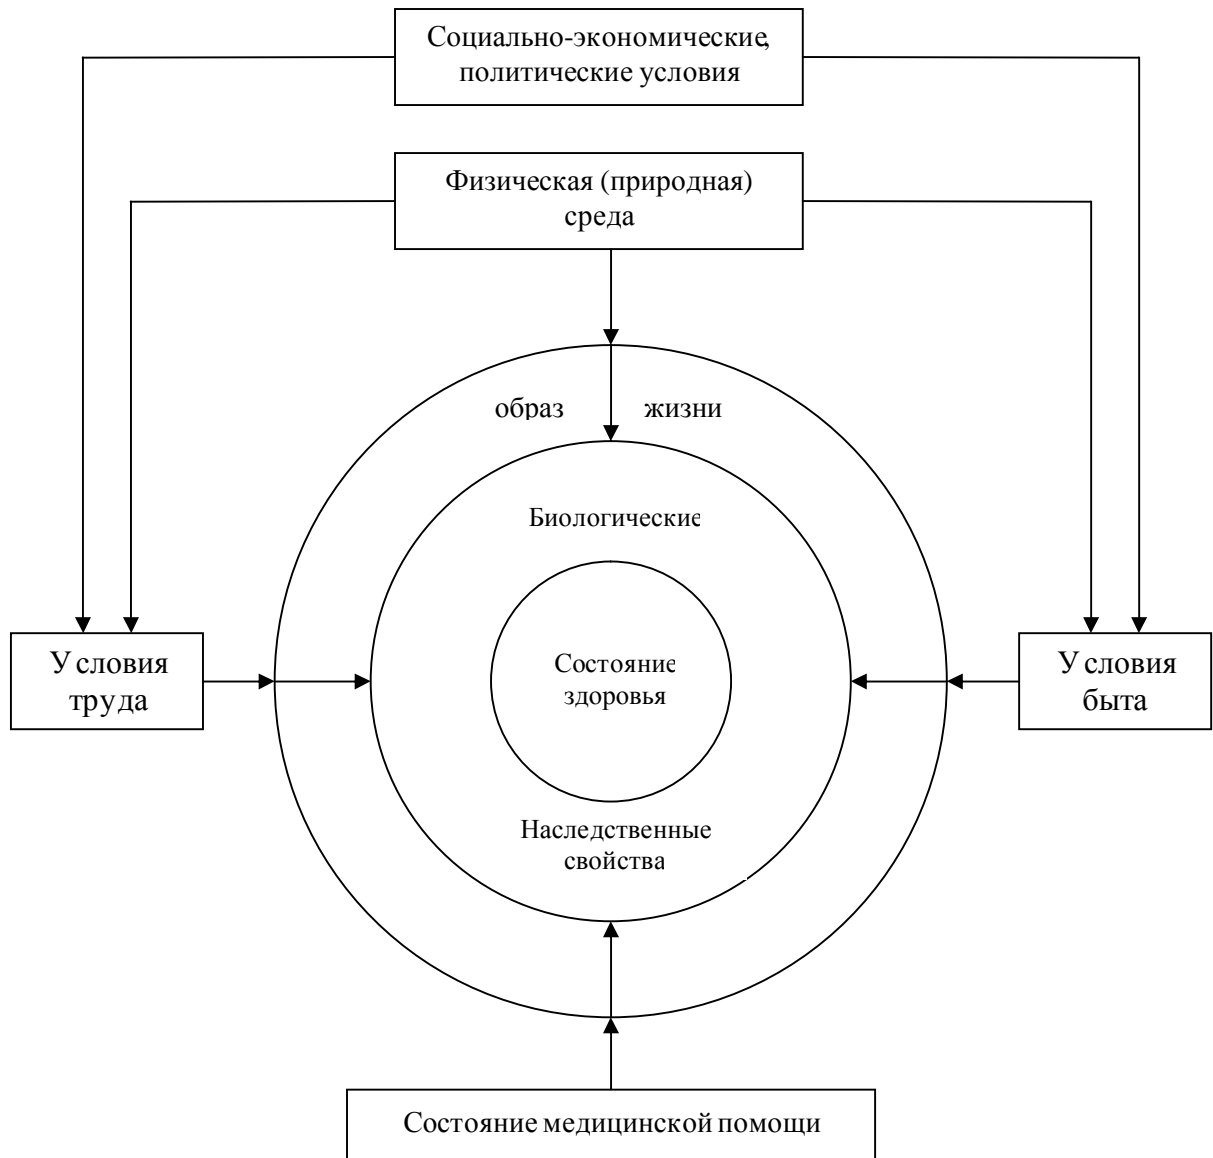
Социально-экономические, политические условия

Физическая (природная) среда

образ жизни

Биологические

Условия труда

Состояние здоровья

Условия быта

Наследственные свойства

Состояние медицинской помощи